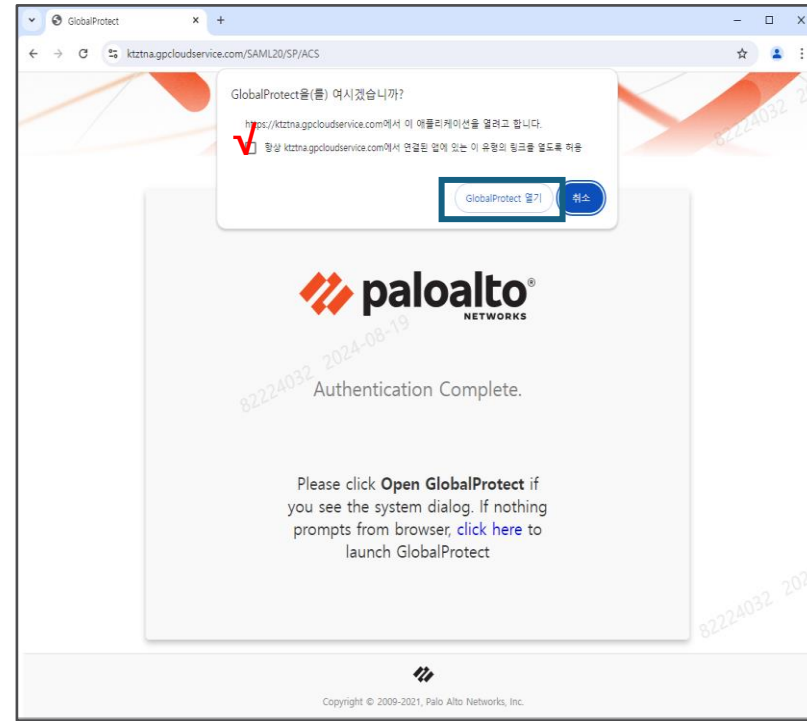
GlobalProtect ×
ktztna.gpcloudservice.com/SAML20/SP/ACS

GlobalProtect을(를) 여시겠습니까?

https://ktztna.gpcloudservice.com에서 이 애플리케이션을 열려고 합니다.

√ 항상 ktztna.gpcloudservice.com에서 연결된 앱에 있는 이 유형의 링크를 열도록 허용

GlobalProtect 열기
취소

paloalto®
NETWORKS

82224032 2024-08-19

Authentication Complete.

Please click **Open GlobalProtect** if you see the system dialog. If nothing prompts from browser, click here to launch GlobalProtect

82224032 202

Copyright © 2009-2021, Palo Alto Networks, Inc.